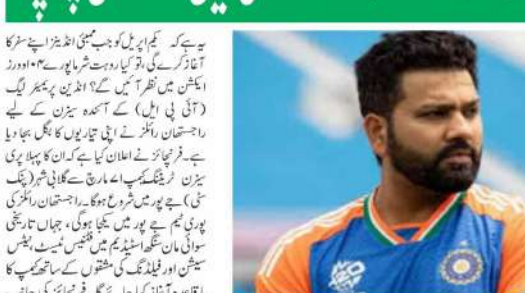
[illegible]

یہ ہے کہ یکم اپریل کو جب ممبئی انڈینز اپنے سفر کا آغاز کرے گی تو کیا روہت شرما پورے ۲۰ اوورز ایکشن میں نظر آئیں گے؟ انڈین پریمیئر لیگ (آئی پی ایل) کے آمدہ سیزن کے لیے راجستھان رائلز نے اپنی تیاریوں کا بگل بجا دیا ہے۔ فرنچائز نے اعلان کیا ہے کہ ان کا پہلا پری سیزن ٹریننگ کیمپ ۱۲ مارچ سے گلابی شہر (پنک سٹی) جے پور میں شروع ہوگا۔ راجستھان رائلز کی پوری ٹیم جے پور میں یکجا ہوگی، جہاں تاریخی سوائی مان سنگھ اسٹیڈیم میں فٹنس ٹیسٹ، نیٹس سیشن اور فیلڈنگ کی مشقوں کے ساتھ کیمپ کا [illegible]